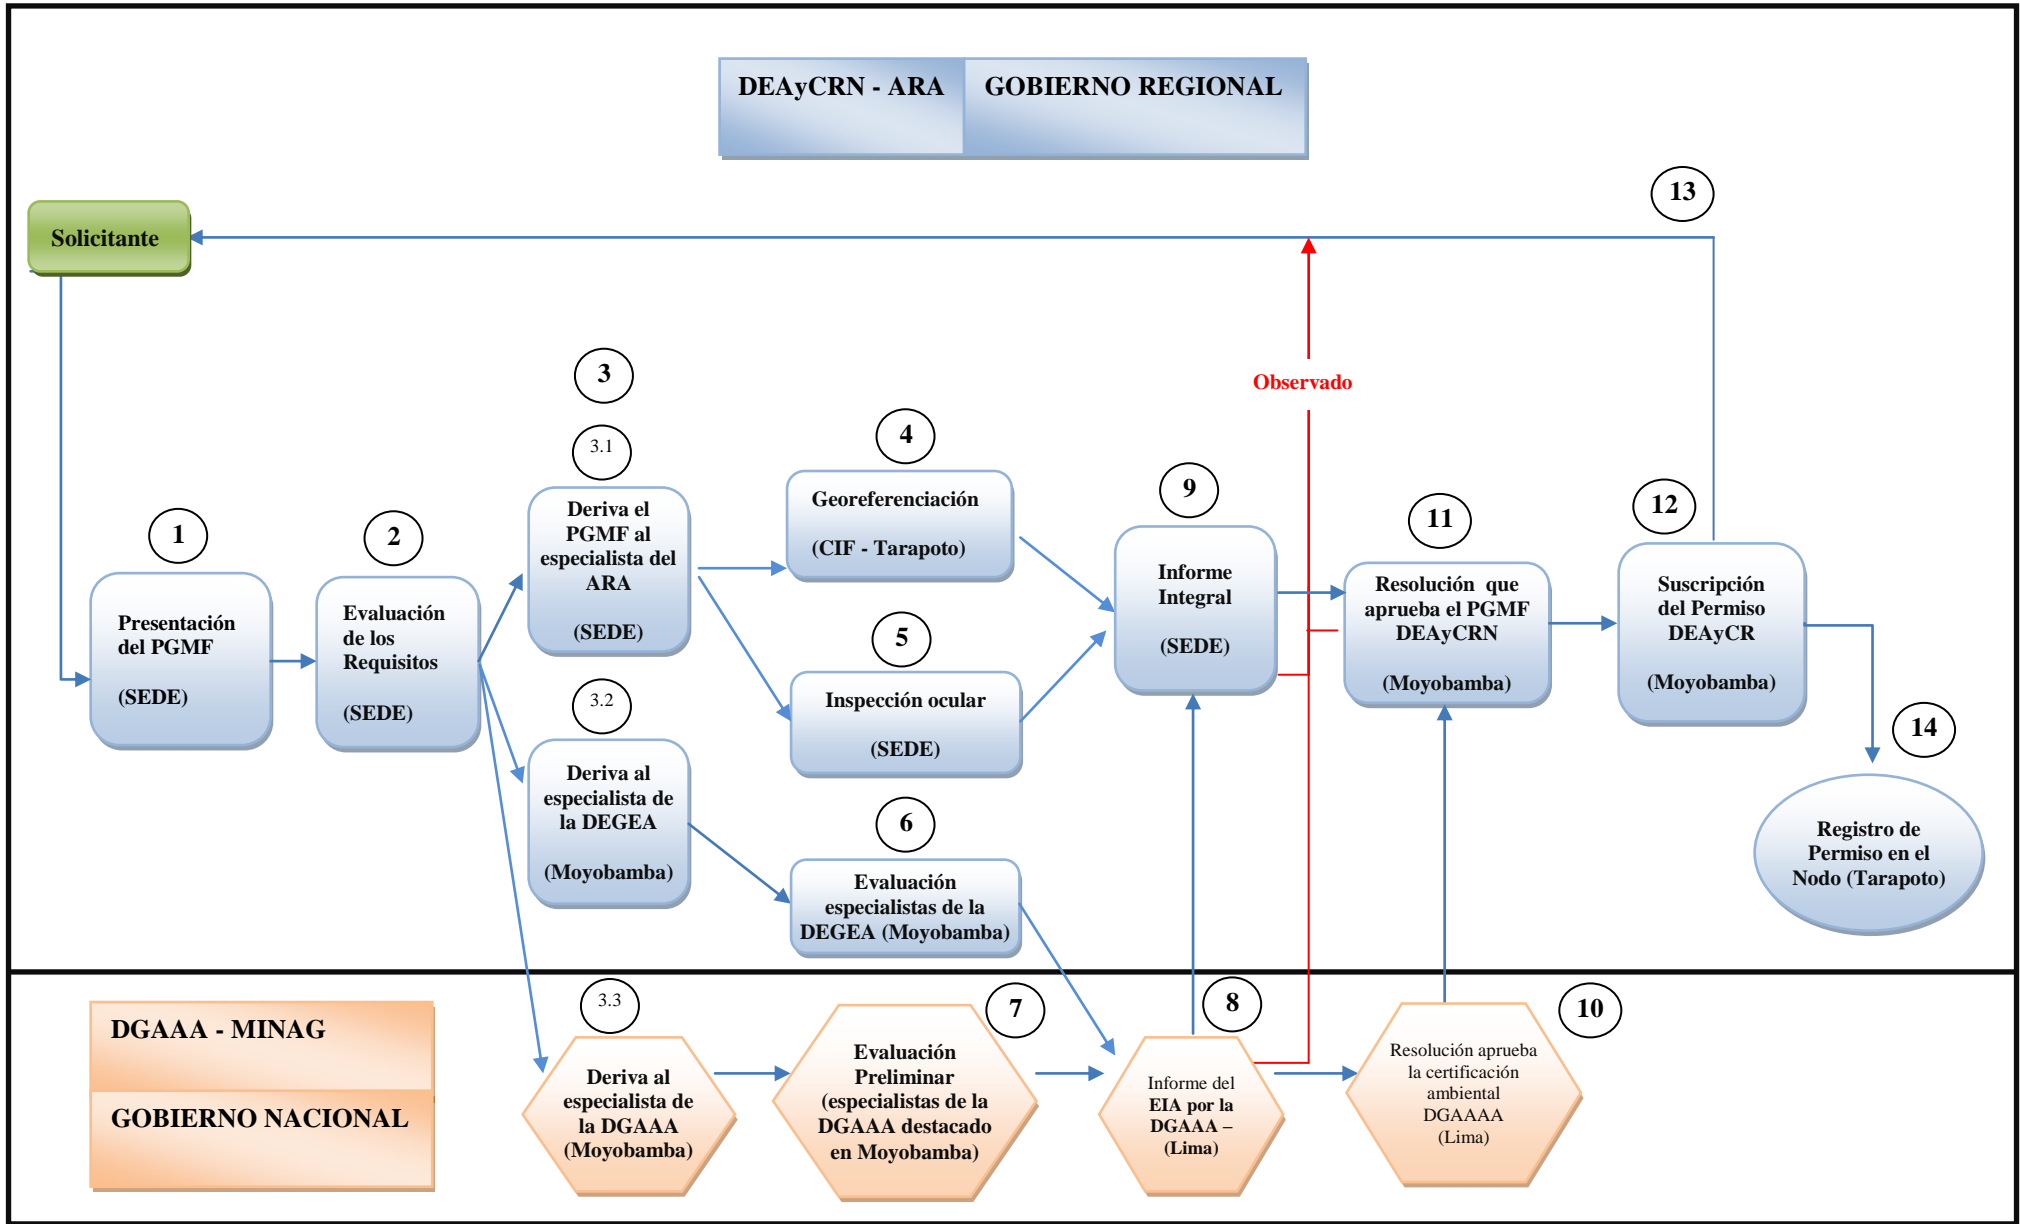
DEAyCRN - ARA | GOBIERNO REGIONAL

Solicitante

13

Observado

3

3.1

4

9

11

12

1

2

Deriva el PGMF al especialista del ARA

(SEDE)

Georeferenciación

(CIF - Tarapoto)

Informe Integral

(SEDE)

Resolución que aprueba el PGMF DEAyCRN

(Moyobamba)

Suscripción del Permiso DEAyCR

(Moyobamba)

Presentación del PGMF

(SEDE)

Evaluación de los Requisitos

(SEDE)

5

Inspección ocular

(SEDE)

3.2

Deriva al especialista de la DEGEA

(Moyobamba)

6

Evaluación especialistas de la DEGEA (Moyobamba)

14

Registro de Permiso en el Nodo (Tarapoto)

DGAAA - MINAG

GOBIERNO NACIONAL

3.3

Deriva al especialista de la DGAAA (Moyobamba)

7

Evaluación Preliminar (especialistas de la DGAAA destacado en Moyobamba)

8

Informe del EIA por la DGAAA – (Lima)

10

Resolución aprueba la certificación ambiental DGAAAA (Lima)